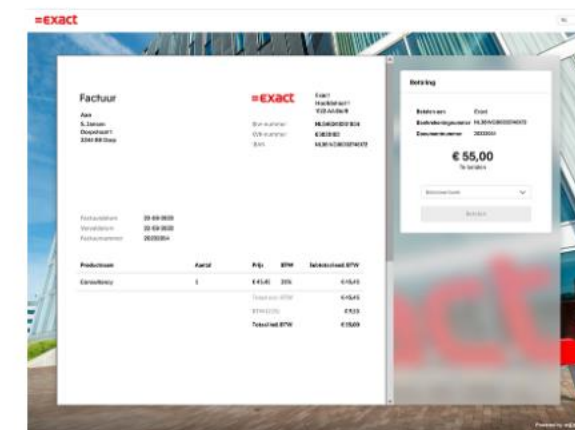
=exact

Factuur

Aan
S. Jansen
Dorpstraat 1
3344 AB Dorp

=exact

Exact
Hoofdstraat 1
1122 AA Delft

Btw-nummer NL0000000B04
KvK-nummer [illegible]
IBAN NL00ABCD0123456789

Factuurdatum 20-09-2020
Vervaldatum 20-10-2020
Factuurnummer 20200004

| Productnaam | Aantal | Prijs | BTW | Subtotaal excl. BTW |
|---|---|---|---|---|
| Consultancy | 1 | € 45,45 | 21% | € 45,45 |
| | | Subtotaal excl. BTW | | € 45,45 |
| | | BTW (21%) | | € 9,55 |
| | | Totaal incl. BTW | | € 55,00 |

Betaling

Betalen aan Exact
Bankrekeningnummer NL00ABCD0123456789
Documentnummer 20200004

€ 55,00
Te betalen

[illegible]

Betalen

Powered by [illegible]